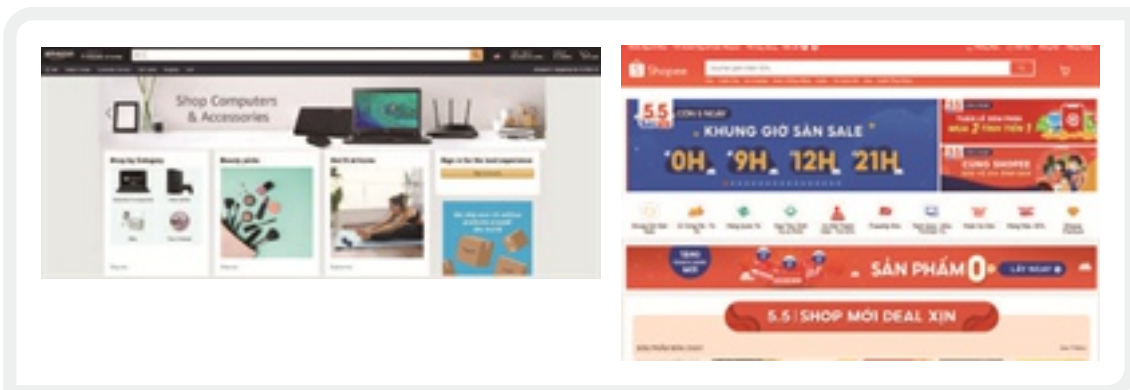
Shop Computers & Accessories

Shop by Category

Beauty picks

Get fit at home

Sign in for the best experience

Shopee

5.5

CÒN 5 NGÀY

KHUNG GIỜ SĂN SALE

0H 9H 12H 21H

CÙNG SHOPEE

SẢN PHẨM 0

LẤY NGAY

5.5 | SHOP MỚI DEAL XỊN